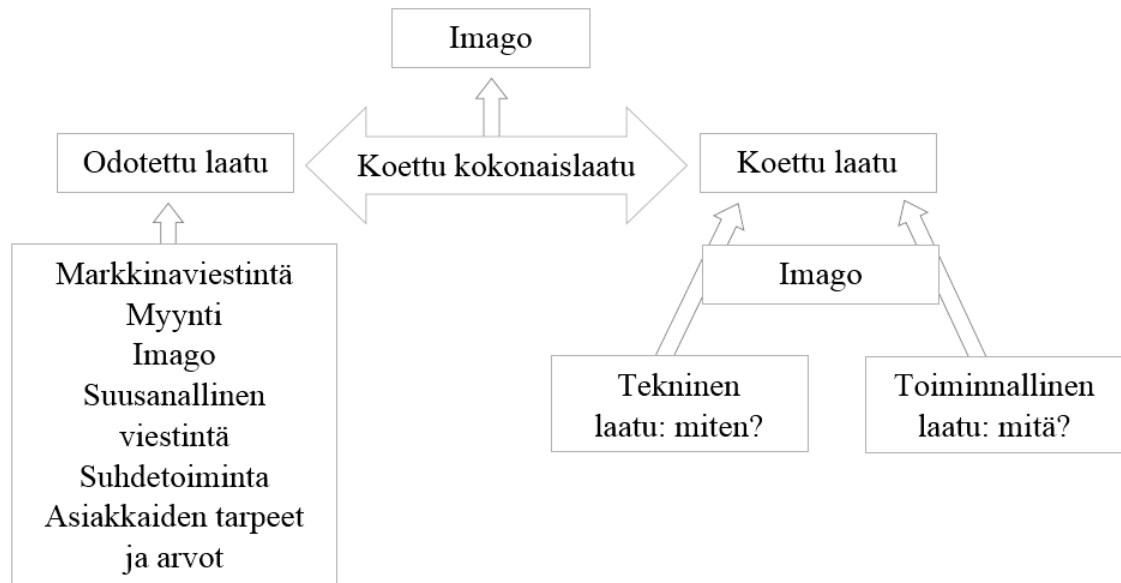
Imago

Odotettu laatu

Koettu kokonaislaatu

Koettu laatu

Markkinaviestintä
Myynti
Imago
Suusanallinen viestintä
Suhdetoiminta
Asiakkaiden tarpeet ja arvot

Imago

Tekninen laatu: miten?

Toiminnallinen laatu: mitä?